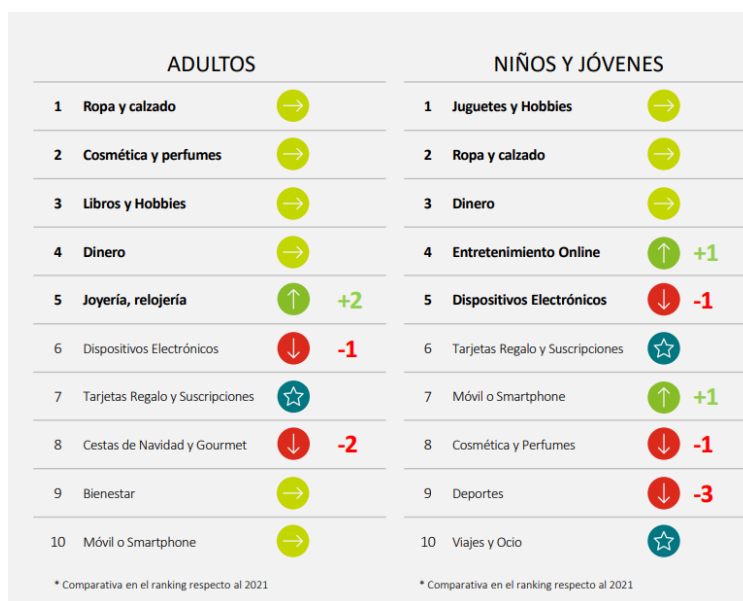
ADULTOS

| | | |
|---|---|---|
| 1 | Ropa y calzado | |
| 2 | Cosmética y perfumes | |
| 3 | Libros y Hobbies | |
| 4 | Dinero | |
| 5 | Joyería, relojería | +2 |
| 6 | Dispositivos Electrónicos | -1 |
| 7 | Tarjetas Regalo y Suscripciones | |
| 8 | Cestas de Navidad y Gourmet | -2 |
| 9 | Bienestar | |
| 10 | Móvil o Smartphone | |

* Comparativa en el ranking respecto al 2021

NIÑOS Y JÓVENES

| | | |
|---|---|---|
| 1 | Juguetes y Hobbies | |
| 2 | Ropa y calzado | |
| 3 | Dinero | |
| 4 | Entretenimiento Online | +1 |
| 5 | Dispositivos Electrónicos | -1 |
| 6 | Tarjetas Regalo y Suscripciones | |
| 7 | Móvil o Smartphone | +1 |
| 8 | Cosmética y Perfumes | -1 |
| 9 | Deportes | -3 |
| 10 | Viajes y Ocio | |

* Comparativa en el ranking respecto al 2021